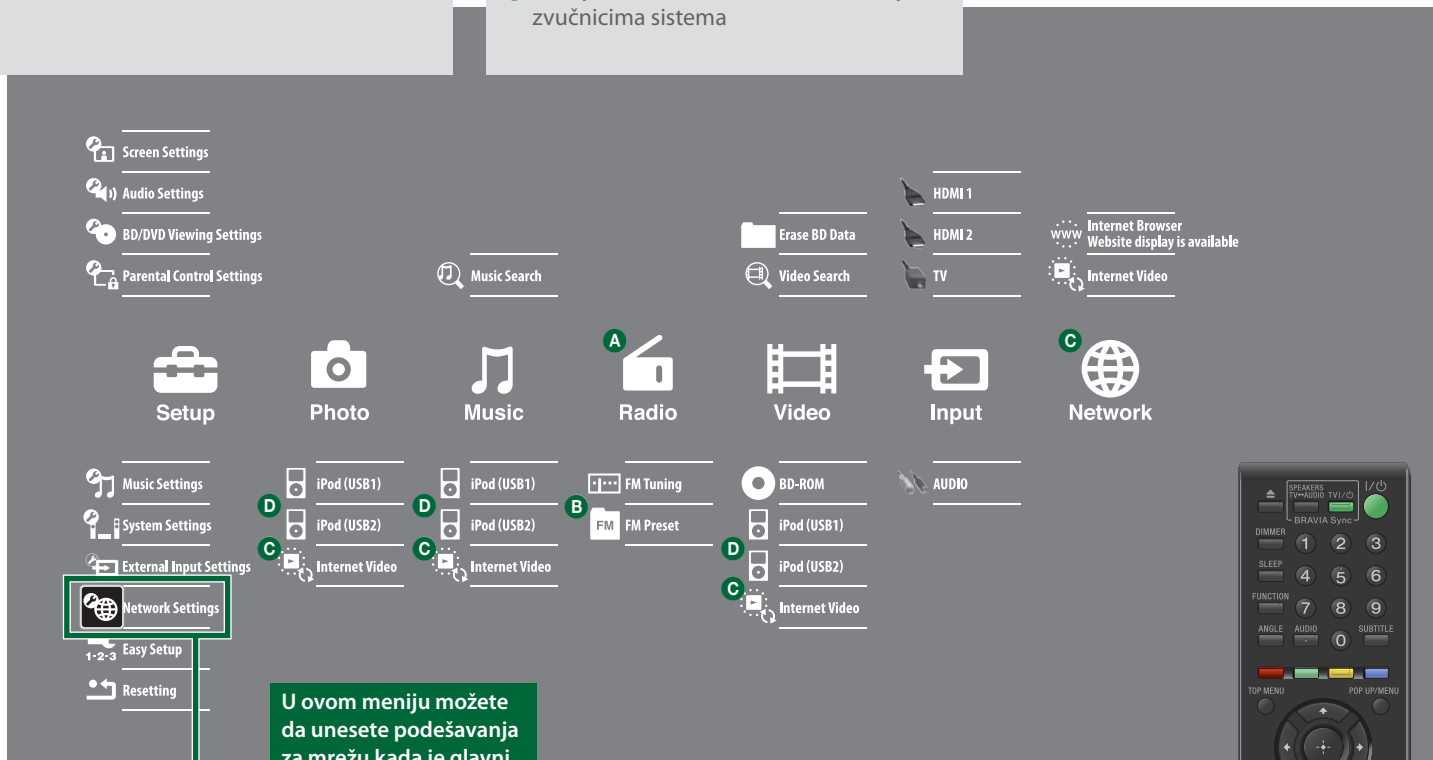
zvučnicima sistema

Screen Settings
Audio Settings
BD/DVD Viewing Settings
Parental Control Settings

Music Search

Erase BD Data
Video Search

HDMI 1
HDMI 2
TV

Internet Browser
Website display is available
Internet Video

A
C

Setup
Photo
Music
Radio
Video
Input
Network

Music Settings
System Settings
External Input Settings
Network Settings
1-2-3 Easy Setup
Resetting

D iPod (USB1)
D iPod (USB2)
C Internet Video

iPod (USB1)
D iPod (USB2)
C Internet Video

FM Tuning
B FM FM Preset

BD-ROM
iPod (USB1)
D iPod (USB2)
C Internet Video

AUDIO

U ovom meniju možete da unesete podešavanja za mrežu kada je glavni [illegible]

SPEAKERS TV↔AUDIO
TV I/⏻
I/⏻
BRAVIA Sync
DIMMER
1 2 3
SLEEP
4 5 6
FUNCTION
7 8 9
ANGLE
AUDIO
0
SUBTITLE
TOP MENU
POP UP/MENU